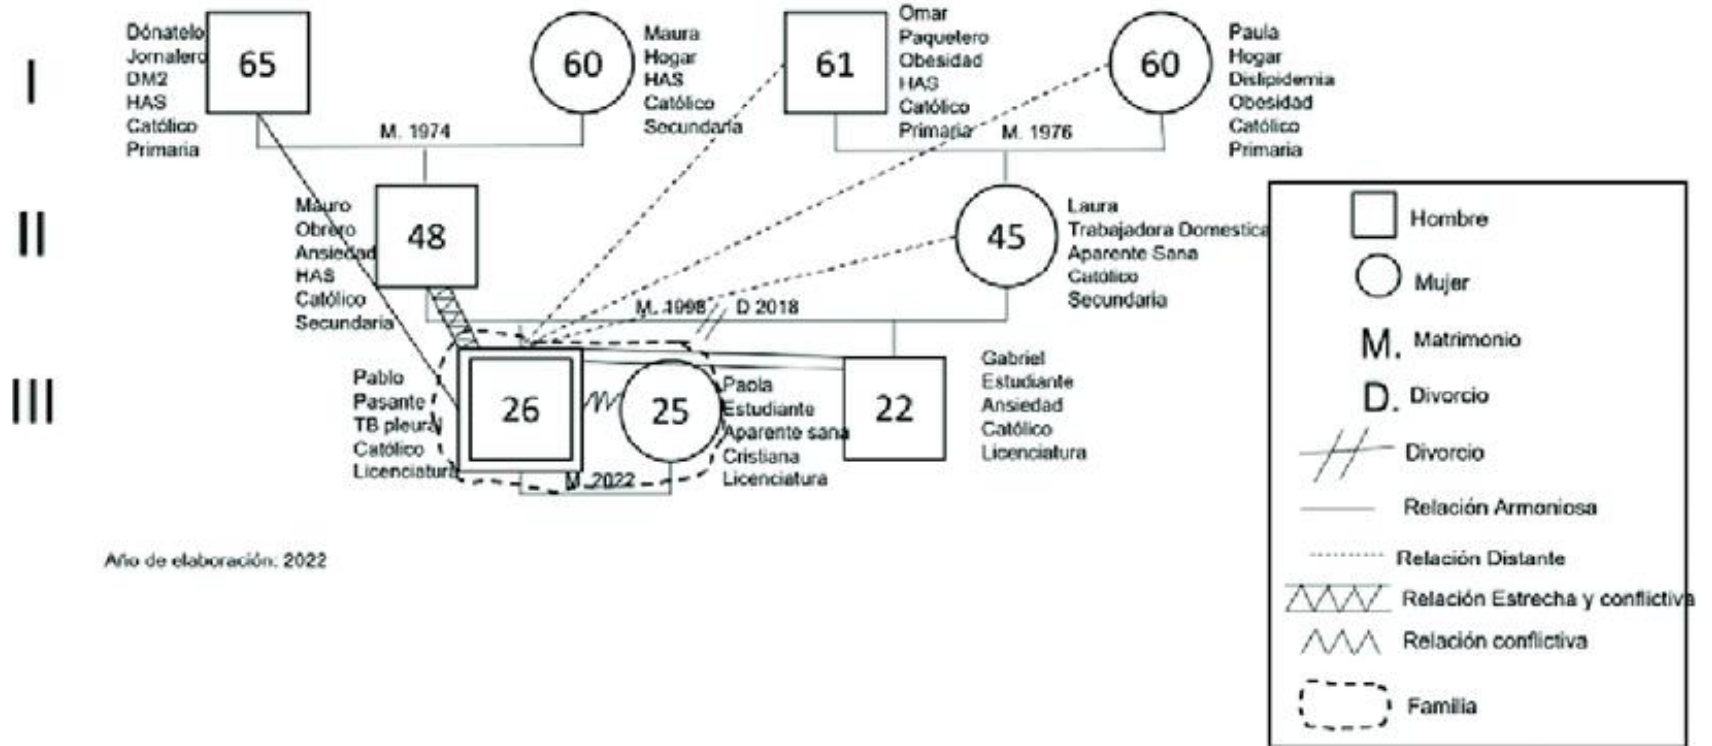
I

Dónatelo
Jornalero
DM2
HAS
Católico
Primaria

65

60

Maura
Hogar
HAS
Católico
Secundaria

61

Omar
Paquetero
Obesidad
HAS
Católico
Primaria

60

Paula
Hogar
Dislipidemia
Obesidad
Católico
Primaria

M. 1974

M. 1976

II

Mauro
Obrero
Ansiedad
HAS
Católico
Secundaria

48

45

Laura
Trabajadora Domestica
Aparente Sana
Católico
Secundaria

M. 1998

D 2018

III

Pablo
Pasante
TB pleural
Católico
Licenciatura

26

25

Paola
Estudiante
Aparente sana
Cristiana
Licenciatura

M. 2022

22

Gabriel
Estudiante
Ansiedad
Católico
Licenciatura

Año de elaboración: 2022

Hombre
Mujer
M. Matrimonio
D. Divorcio
Divorcio
Relación Armoniosa
Relación Distante
Relación Estrecha y conflictiva
Relación conflictiva
Familia